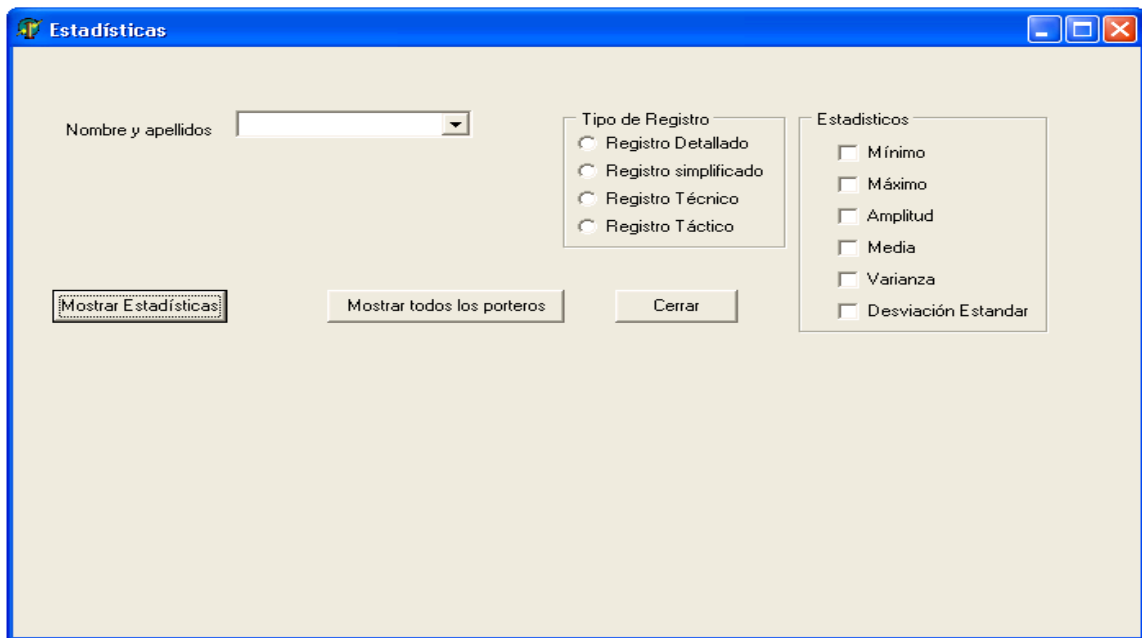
Estadísticas

Nombre y apellidos

Tipo de Registro
Registro Detallado
Registro simplificado
Registro Técnico
Registro Táctico

Estadisticos
Mínimo
Máximo
Amplitud
Media
Varianza
Desviación Estandar

Mostrar Estadísticas

Mostrar todos los porteros

Cerrar